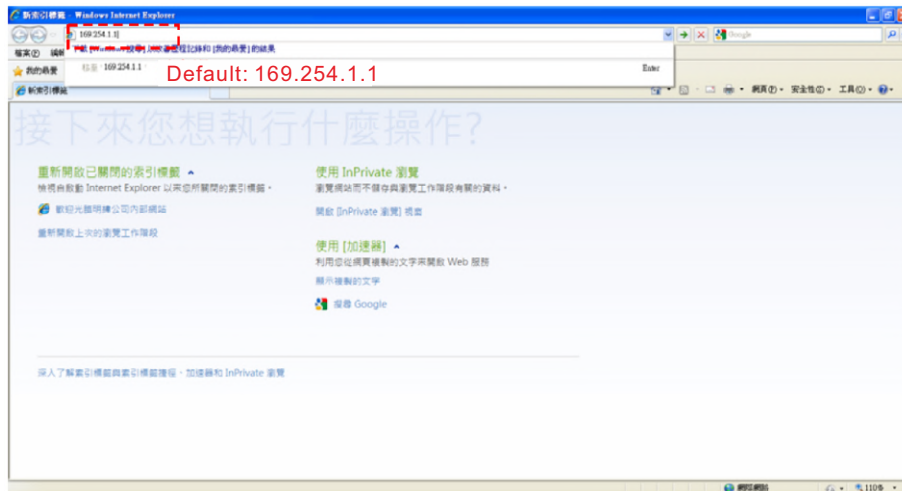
新索引標籤 - Windows Internet Explorer

169.254.1.1

Google

檔案(F) 編輯

我的最愛

新索引標籤

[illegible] 記錄和 [我的最愛] 的結果

移至：169.254.1.1

Enter

Default: 169.254.1.1

網頁(P) 安全性(S) 工具(O)

接下來您想執行什麼操作?

重新開啟已關閉的索引標籤

檢視曾啟動 Internet Explorer 以來您所關閉的索引標籤。

歡迎光臨明緯公司內部網站

重新開啟上次的瀏覽工作階段

使用 InPrivate 瀏覽

瀏覽網站而不儲存與瀏覽工作階段有關的資料。

開啟 [InPrivate 瀏覽] 視窗

使用 [加速器]

利用您從網頁複製的文字來開啟 Web 服務

顯示複製的文字

搜尋 Google

深入了解索引標籤與索引標籤搜尋、加速器和 InPrivate 瀏覽

網際網路

110%